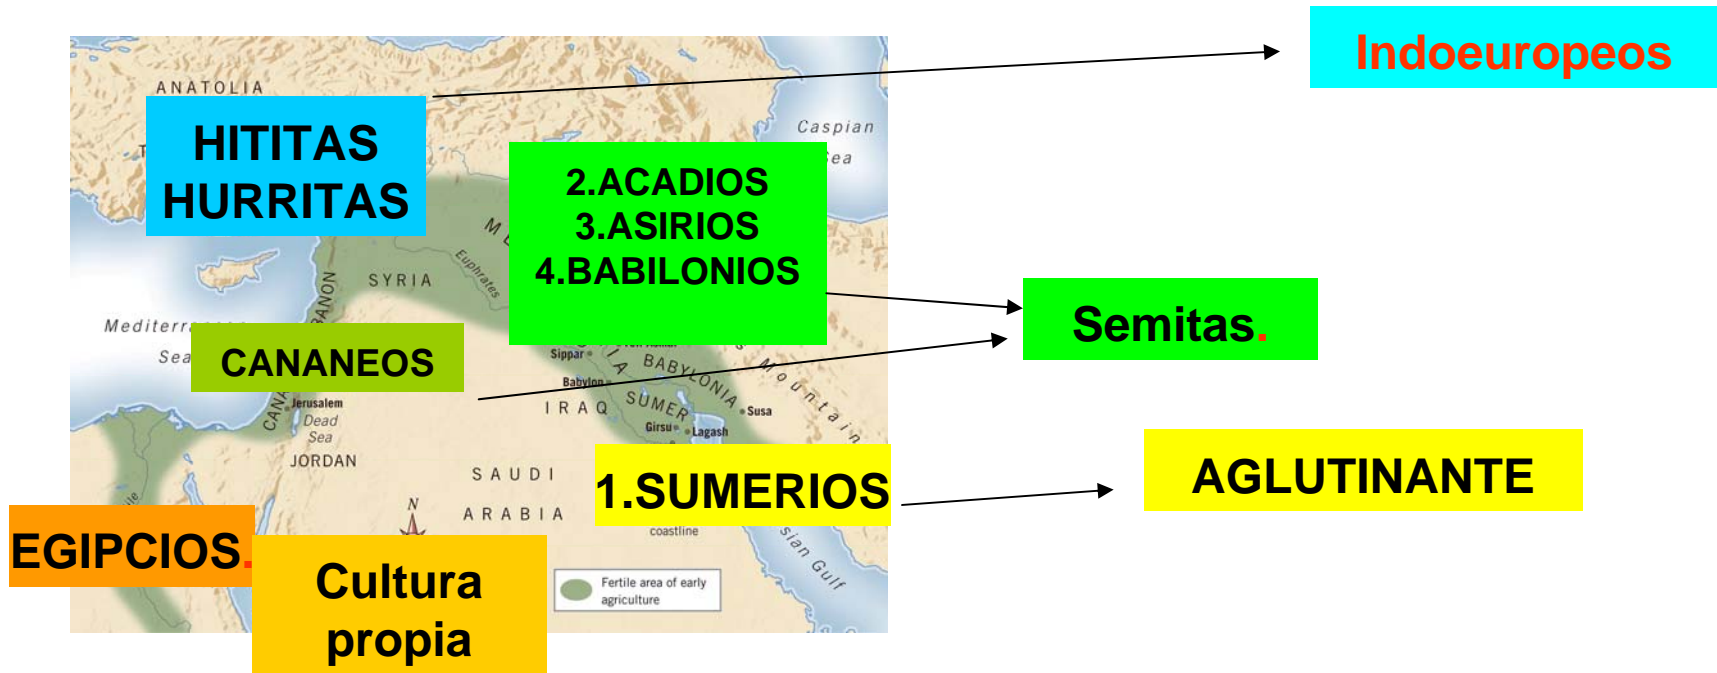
ANATOLIA

HITITAS
HURRITAS

Indoeuropeos

Caspian Sea

2.ACADIOS
3.ASIRIOS
4.BABILONIOS

SYRIA

Euphrates

Mediterranean Sea

CANANEOS

Semitas.

Sippar

Babylon

BABYLONIA

SUMER

IRAQ

Susa

Girsu

Lagash

Jerusalem

Dead Sea

JORDAN

SAUDI ARABIA

1.SUMERIOS

AGLUTINANTE

N

EGIPCIOS.

Cultura
propia

coastline

Persian Gulf

Fertile area of early agriculture